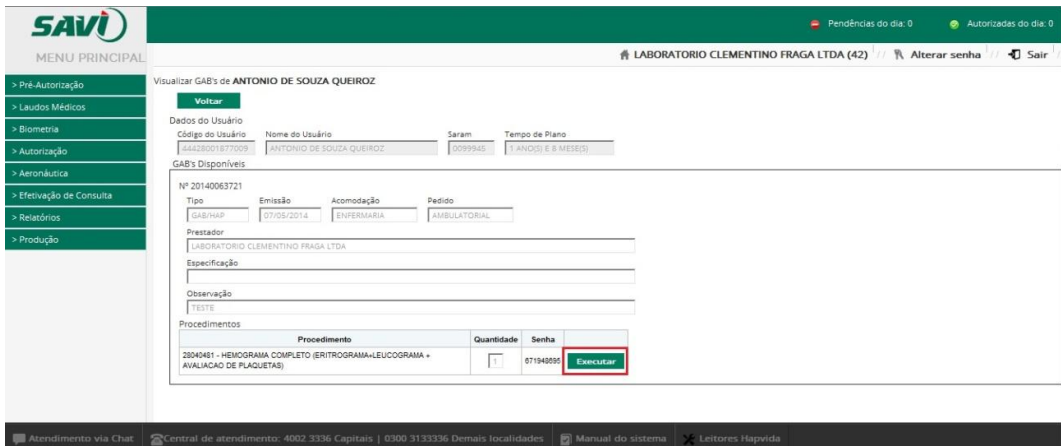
SAVI

Pendências do dia: 0 Autorizadas do dia: 0

MENU PRINCIPAL

LABORATORIO CLEMENTINO FRAGA LTDA (42) // Alterar senha // Sair

> Pré-Autorização
> Laudos Médicos
> Biometria
> Autorização
> Aeronáutica
> Efetivação de Consulta
> Relatórios
> Produção

Visualizar GAB's de ANTONIO DE SOUZA QUEIROZ

Voltar

Dados do Usuário

Código do Usuário: 44428001877009
Nome do Usuário: ANTONIO DE SOUZA QUEIROZ
Saram: 0099945
Tempo de Plano: 1 ANO(S) E 8 MESE(S)

GAB's Disponíveis

Nº 20140063721

Tipo: GAB/HAP
Emissão: 07/05/2014
Acomodação: ENFERMARIA
Pedido: AMBULATORIAL

Prestador
LABORATORIO CLEMENTINO FRAGA LTDA

Especificação

Observação
TESTE

Procedimentos

| Procedimento | Quantidade | Senha | |
|---|---|---|---|
| 28040481 - HEMOGRAMA COMPLETO (ERITROGRAMA+LEUCOGRAMA + AVALIACAO DE PLAQUETAS) | 1 | 671948695 | Executar |

Atendimento via Chat | Central de atendimento: 4002 3336 Capitais | 0300 3133336 Demais localidades | Manual do sistema | Leitores Hapvida